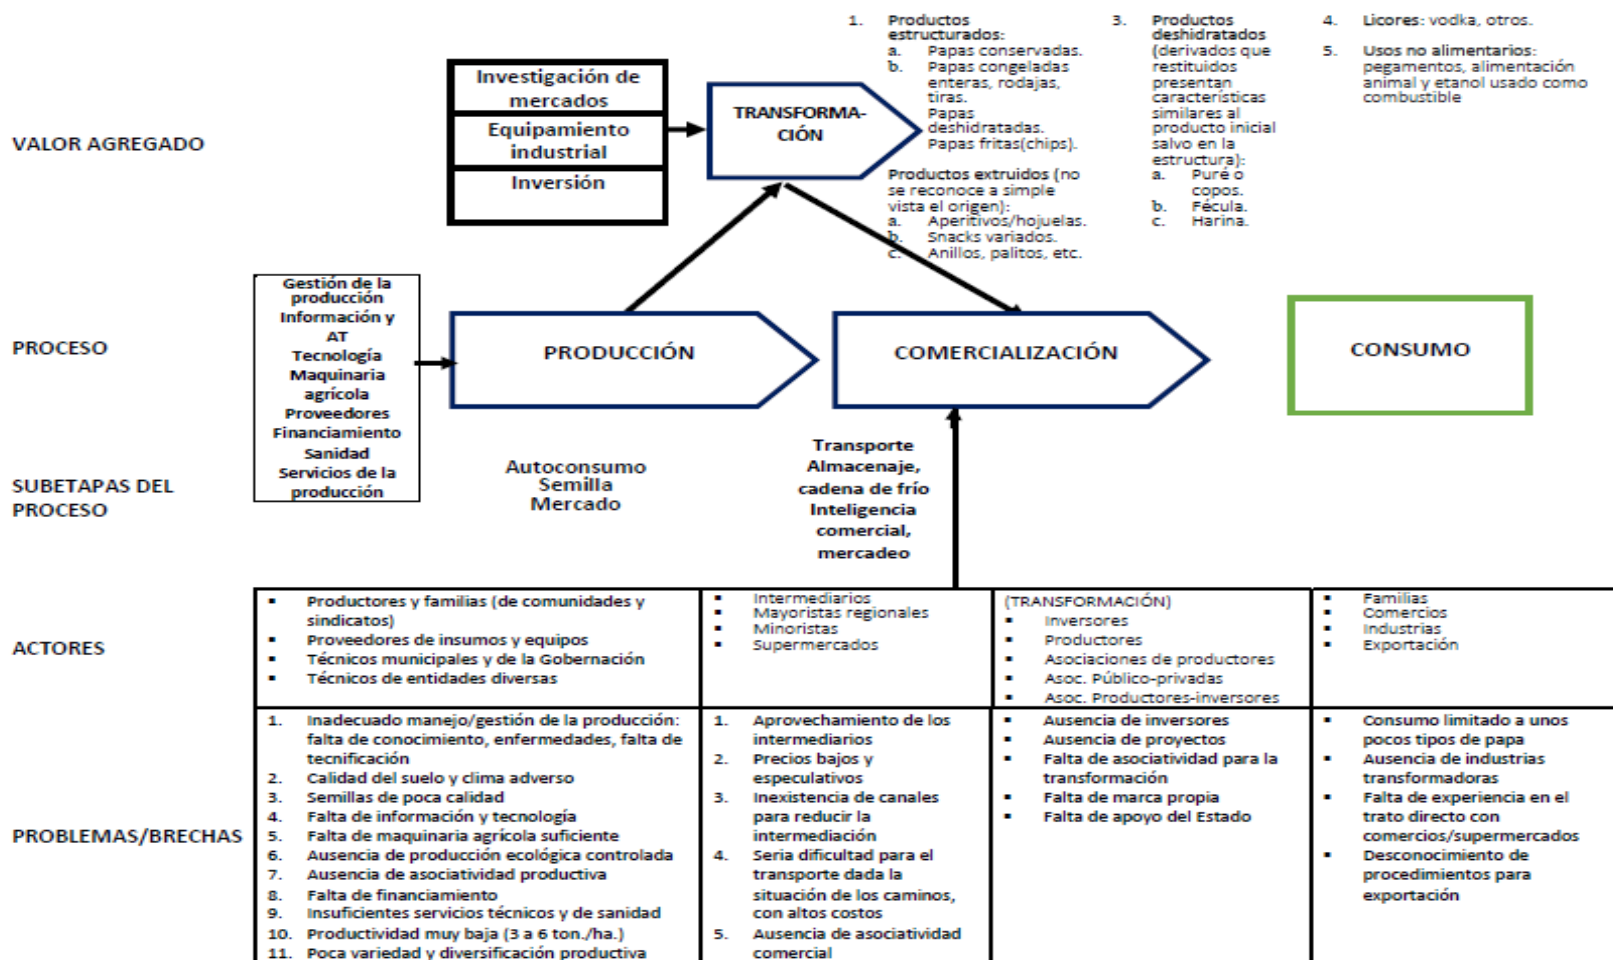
VALOR AGREGADO

Investigación de mercados
Equipamiento industrial
Inversión

TRANSFORMACIÓN

1. Productos estructurados:
a. Papas conservadas.
b. Papas congeladas enteras, rodajas, tiras.
Papas deshidratadas.
Papas fritas(chips).

Productos extruidos (no se reconoce a simple vista el origen):
a. Aperitivos/hojuelas.
b. Snacks variados.
c. Anillos, palitos, etc.

3. Productos deshidratados (derivados que restituidos presentan características similares al producto inicial salvo en la estructura):
a. Puré o copos.
b. Fécula.
c. Harina.

4. Licores: vodka, otros.

5. Usos no alimentarios: pegamentos, alimentación animal y etanol usado como combustible

PROCESO

Gestión de la producción
Información y AT
Tecnología
Maquinaria agrícola
Proveedores
Financiamiento
Sanidad
Servicios de la producción

PRODUCCIÓN

COMERCIALIZACIÓN

CONSUMO

SUBETAPAS DEL PROCESO

Autoconsumo
Semilla
Mercado

Transporte
Almacenaje, cadena de frío
Inteligencia comercial, mercadeo

ACTORES

| | | | |
|---|---|---|---|
| ▪ Productores y familias (de comunidades y sindicatos) ▪ Proveedores de insumos y equipos ▪ Técnicos municipales y de la Gobernación ▪ Técnicos de entidades diversas | ▪ Intermediarios ▪ Mayoristas regionales ▪ Minoristas ▪ Supermercados | (TRANSFORMACIÓN) ▪ Inversores ▪ Productores ▪ Asociaciones de productores ▪ Asoc. Público-privadas ▪ Asoc. Productores-inversores | ▪ Familias ▪ Comercios ▪ Industrias ▪ Exportación |
| 1. Inadecuado manejo/gestión de la producción: falta de conocimiento, enfermedades, falta de tecnificación 2. Calidad del suelo y clima adverso 3. Semillas de poca calidad 4. Falta de información y tecnología 5. Falta de maquinaria agrícola suficiente 6. Ausencia de producción ecológica controlada 7. Ausencia de asociatividad productiva 8. Falta de financiamiento 9. Insuficientes servicios técnicos y de sanidad 10. Productividad muy baja (3 a 6 ton./ha.) 11. Poca variedad y diversificación productiva | 1. Aprovechamiento de los intermediarios 2. Precios bajos y especulativos 3. Inexistencia de canales para reducir la intermediación 4. Seria dificultad para el transporte dada la situación de los caminos, con altos costos 5. Ausencia de asociatividad comercial | ▪ Ausencia de inversores ▪ Ausencia de proyectos ▪ Falta de asociatividad para la transformación ▪ Falta de marca propia ▪ Falta de apoyo del Estado | ▪ Consumo limitado a unos pocos tipos de papa ▪ Ausencia de industrias transformadoras ▪ Falta de experiencia en el trato directo con comercios/supermercados ▪ Desconocimiento de procedimientos para exportación |

PROBLEMAS/BRECHAS